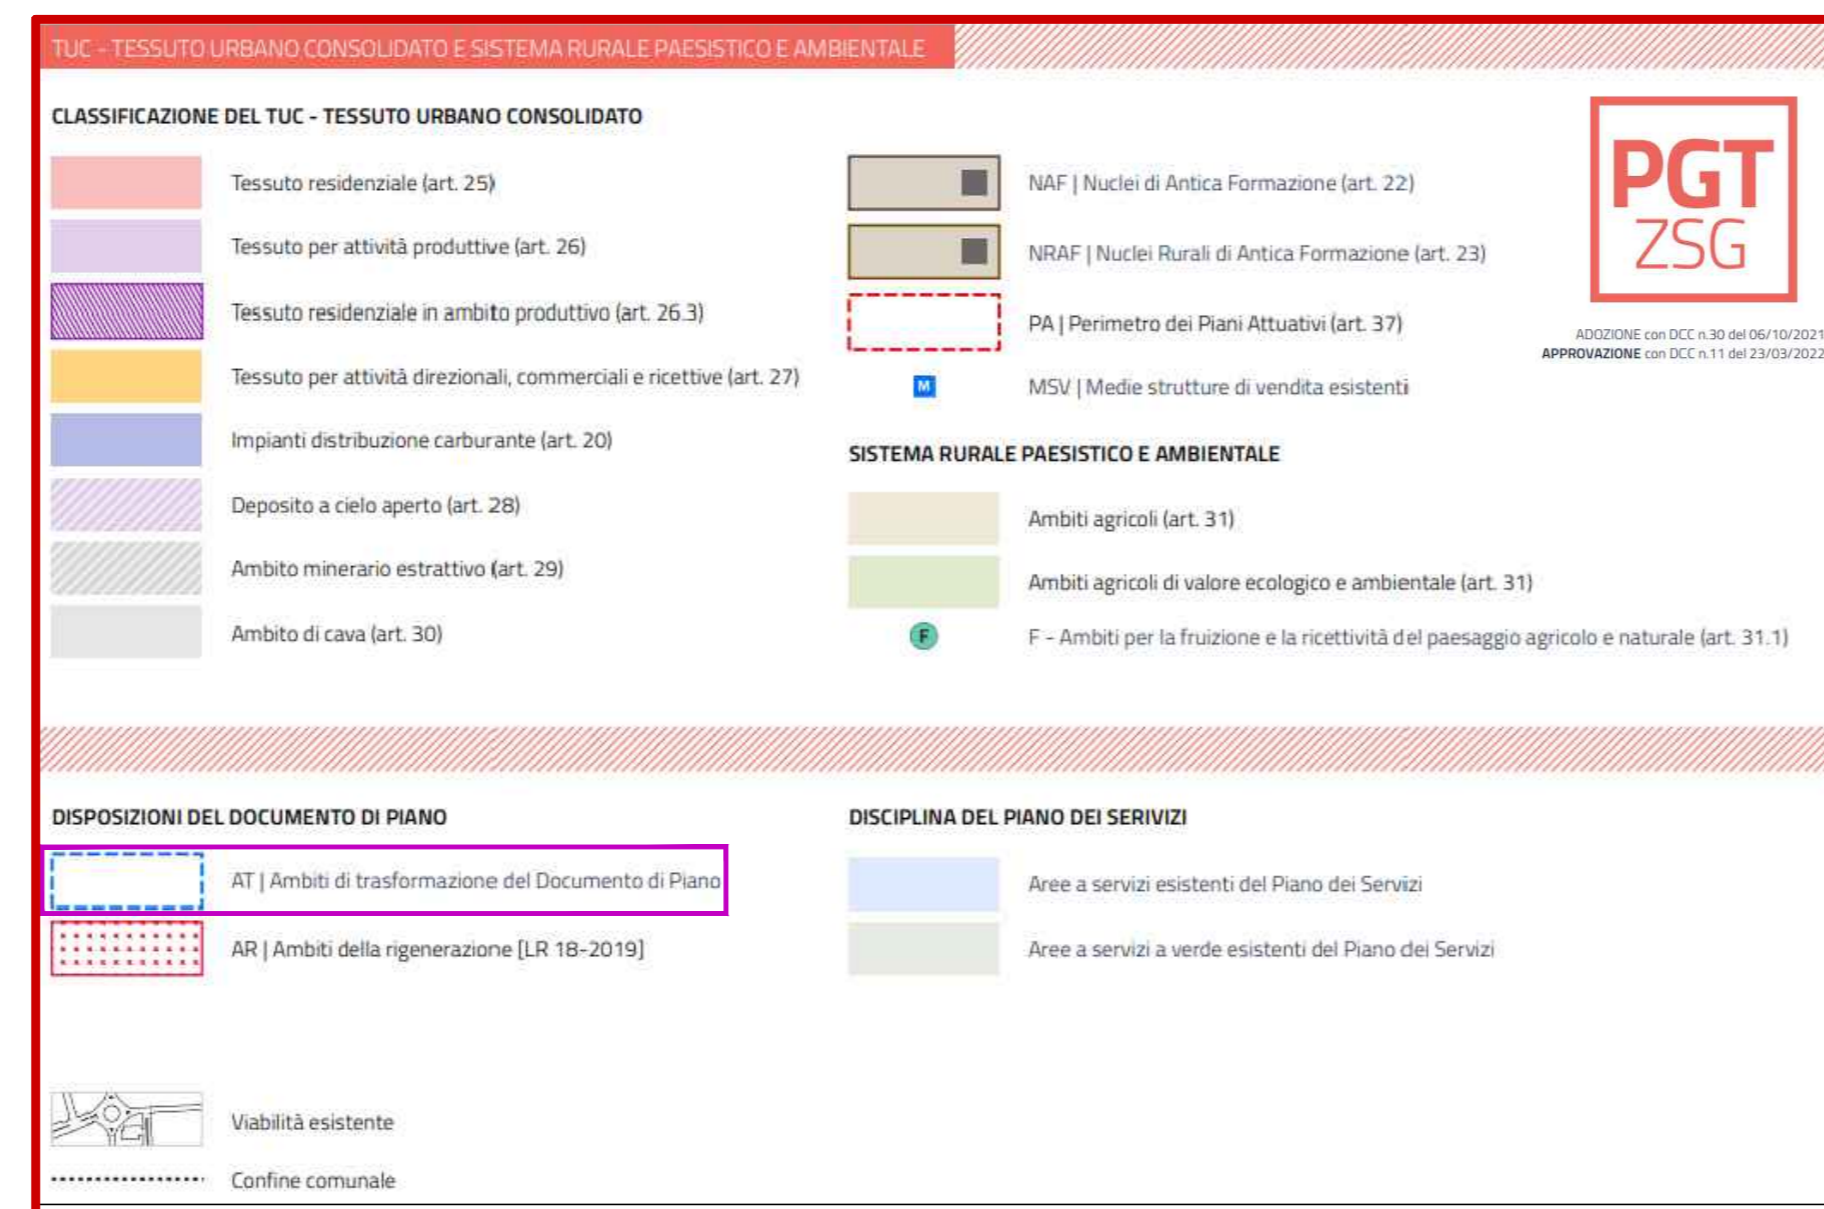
TUC - TESSUTO URBANO CONSOLIDATO E SISTEMA RURALE PAESISTICO E AMBIENTALE

CLASSIFICAZIONE DEL TUC - TESSUTO URBANO CONSOLIDATO

Tessuto residenziale (art. 25)

Tessuto per attività produttive (art. 26)

Tessuto residenziale in ambito produttivo (art. 26.3)

Tessuto per attività direzionali, commerciali e ricettive (art. 27)

Impianti distribuzione carburante (art. 20)

Deposito a cielo aperto (art. 28)

Ambito minerario estrattivo (art. 29)

Ambito di cava (art. 30)

NAF | Nuclei di Antica Formazione (art. 22)

NRAF | Nuclei Rurali di Antica Formazione (art. 23)

PA | Perimetro dei Piani Attuativi (art. 37)

M

MSV | Medie strutture di vendita esistenti

PGT
ZSG

ADOZIONE con DCC n.30 del 06/10/2021
APPROVAZIONE con DCC n.11 del 23/03/2022

SISTEMA RURALE PAESISTICO E AMBIENTALE

Ambiti agricoli (art. 31)

Ambiti agricoli di valore ecologico e ambientale (art. 31)

F

F - Ambiti per la fruizione e la ricettività del paesaggio agricolo e naturale (art. 31.1)

DISPOSIZIONI DEL DOCUMENTO DI PIANO

AT | Ambiti di trasformazione del Documento di Piano

AR | Ambiti della rigenerazione [LR 18-2019]

DISCIPLINA DEL PIANO DEI SERIVIZI

Aree a servizi esistenti del Piano dei Servizi

Aree a servizi a verde esistenti del Piano dei Servizi

Viabilità esistente

Confine comunale